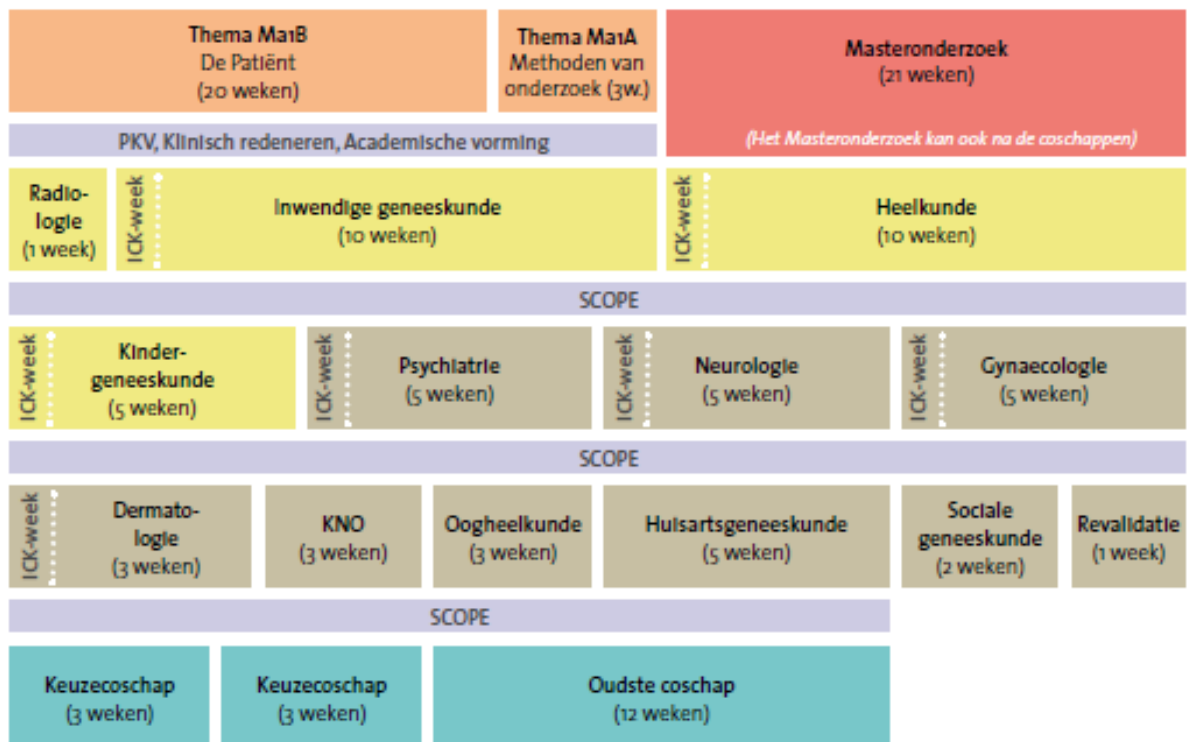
Thema Ma1B
De Patiënt
(20 weken)

Thema Ma1A
Methoden van onderzoek (3w.)

Masteronderzoek
(21 weken)

(Het Masteronderzoek kan ook na de coschappen)

PKV, Klinisch redeneren, Academische vorming

Radiologie
(1 week)

ICK-week

Inwendige geneeskunde
(10 weken)

ICK-week

Heelkunde
(10 weken)

SCOPE

ICK-week

Kindergeneeskunde
(5 weken)

ICK-week

Psychiatrie
(5 weken)

ICK-week

Neurologie
(5 weken)

ICK-week

Gynaecologie
(5 weken)

SCOPE

ICK-week

Dermatologie
(3 weken)

KNO
(3 weken)

Oogheelkunde
(3 weken)

Huisartsgeneeskunde
(5 weken)

Sociale geneeskunde
(2 weken)

Revalidatie
(1 week)

SCOPE

Keuzecoschap
(3 weken)

Keuzecoschap
(3 weken)

Oudste coschap
(12 weken)